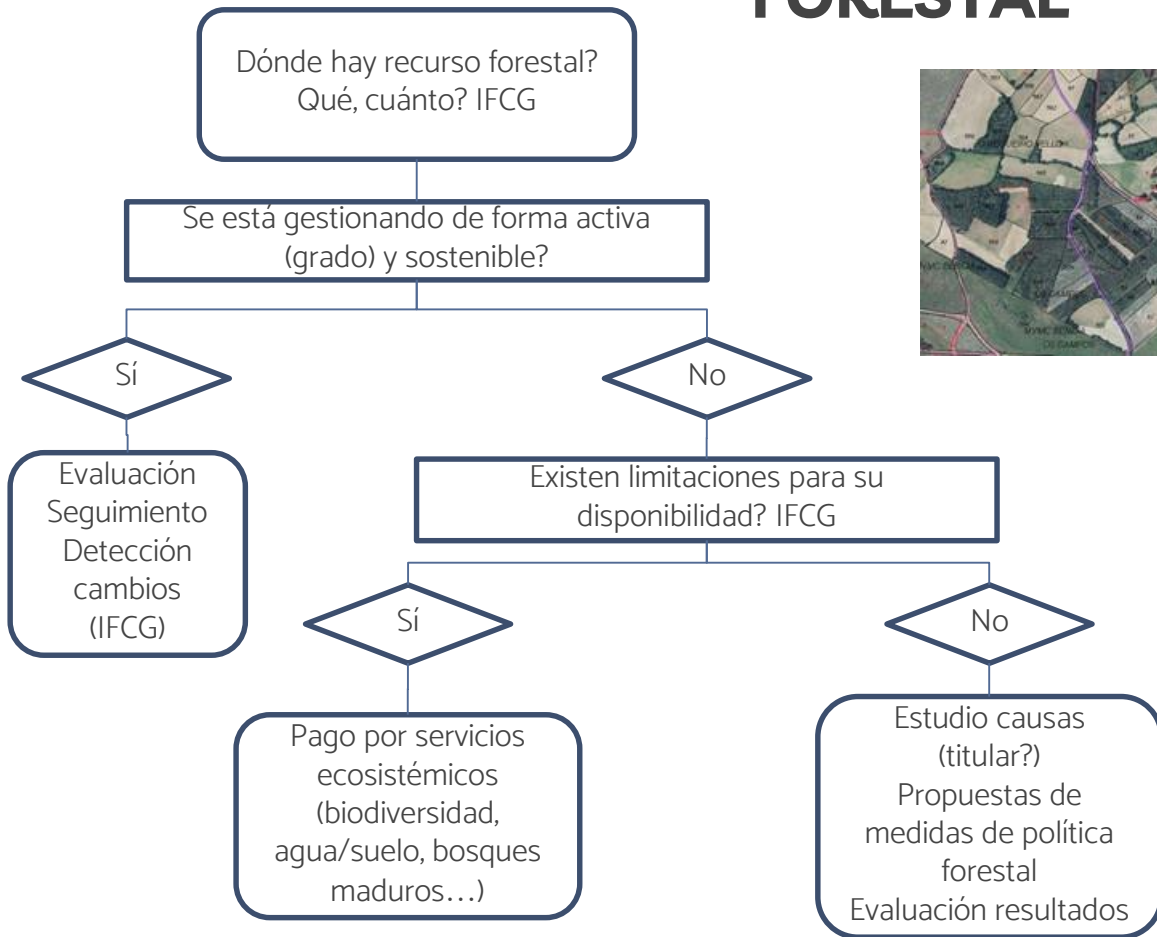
FORESTAL

Dónde hay recurso forestal? Qué, cuánto? IFCG

Se está gestionando de forma activa (grado) y sostenible?

Sí

No

Evaluación Seguimiento Detección cambios (IFCG)

Existen limitaciones para su disponibilidad? IFCG

Sí

No

Pago por servicios ecosistémicos (biodiversidad, agua/suelo, bosques maduros…)

Estudio causas (titular?) Propuestas de medidas de política forestal Evaluación resultados